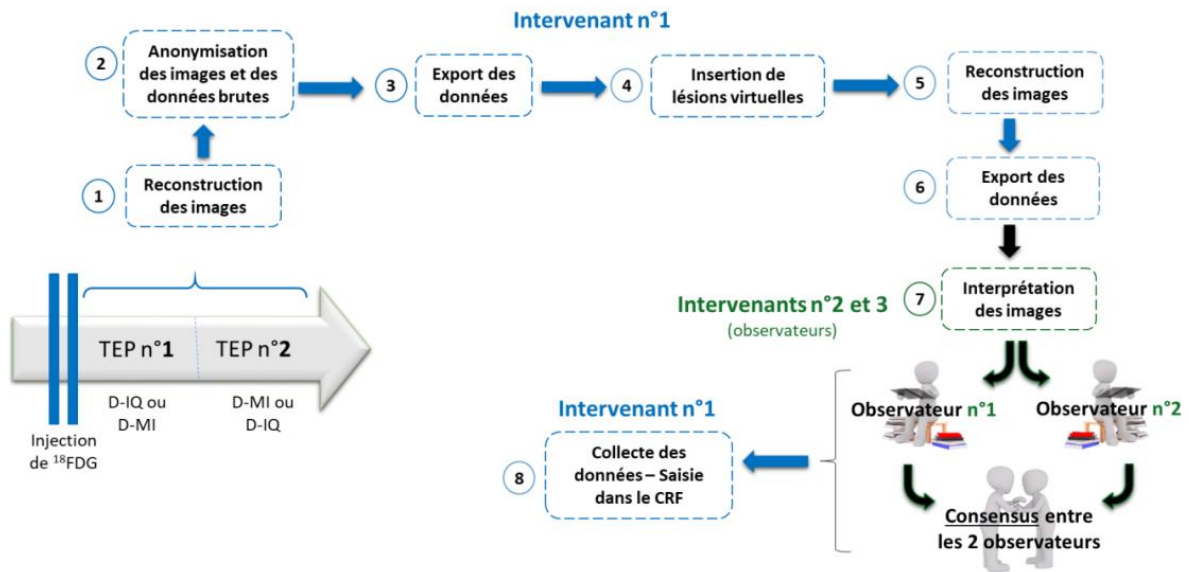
Intervenant n°1

2 Anonymisation des images et des données brutes

3 Export des données

4 Insertion de lésions virtuelles

5 Reconstruction des images

1 Reconstruction des images

6 Export des données

TEP n°1 TEP n°2

D-IQ ou D-MI

D-MI ou D-IQ

Injection de $^{18}$FDG

Intervenants n°2 et 3 (observateurs)

7 Interprétation des images

Observateur n°1 Observateur n°2

Intervenant n°1

8 Collecte des données – Saisie dans le CRF

Consensus entre les 2 observateurs